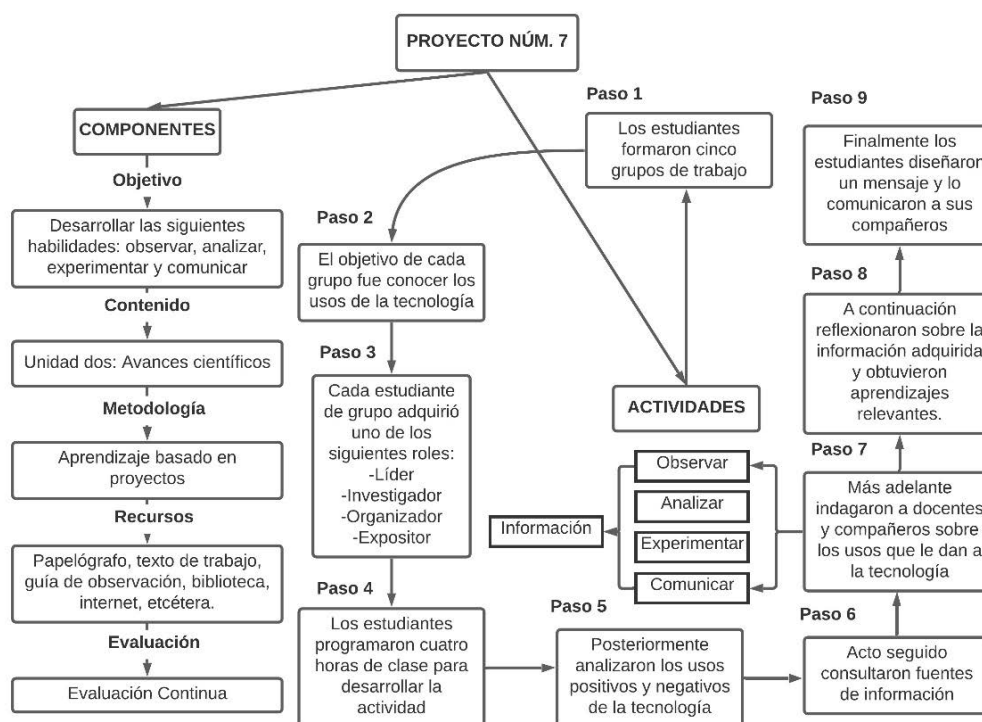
PROYECTO NÚM. 7

COMPONENTES

Objetivo

Desarrollar las siguientes habilidades: observar, analizar, experimentar y comunicar

Contenido

Unidad dos: Avances científicos

Metodología

Aprendizaje basado en proyectos

Recursos

Papelógrafo, texto de trabajo, guía de observación, biblioteca, internet, etcétera.

Evaluación

Evaluación Continua

Paso 1

Los estudiantes formaron cinco grupos de trabajo

Paso 2

El objetivo de cada grupo fue conocer los usos de la tecnología

Paso 3

Cada estudiante de grupo adquirió uno de los siguientes roles:
-Líder
-Investigador
-Organizador
-Expositor

Paso 4

Los estudiantes programaron cuatro horas de clase para desarrollar la actividad

Paso 5

Posteriormente analizaron los usos positivos y negativos de la tecnología

Paso 6

Acto seguido consultaron fuentes de información

Paso 7

Más adelante indagaron a docentes y compañeros sobre los usos que le dan a la tecnología

Paso 8

A continuación reflexionaron sobre la información adquirida y obtuvieron aprendizajes relevantes.

Paso 9

Finalmente los estudiantes diseñaron un mensaje y lo comunicaron a sus compañeros

ACTIVIDADES

Observar

Analizar

Experimentar

Comunicar

Información